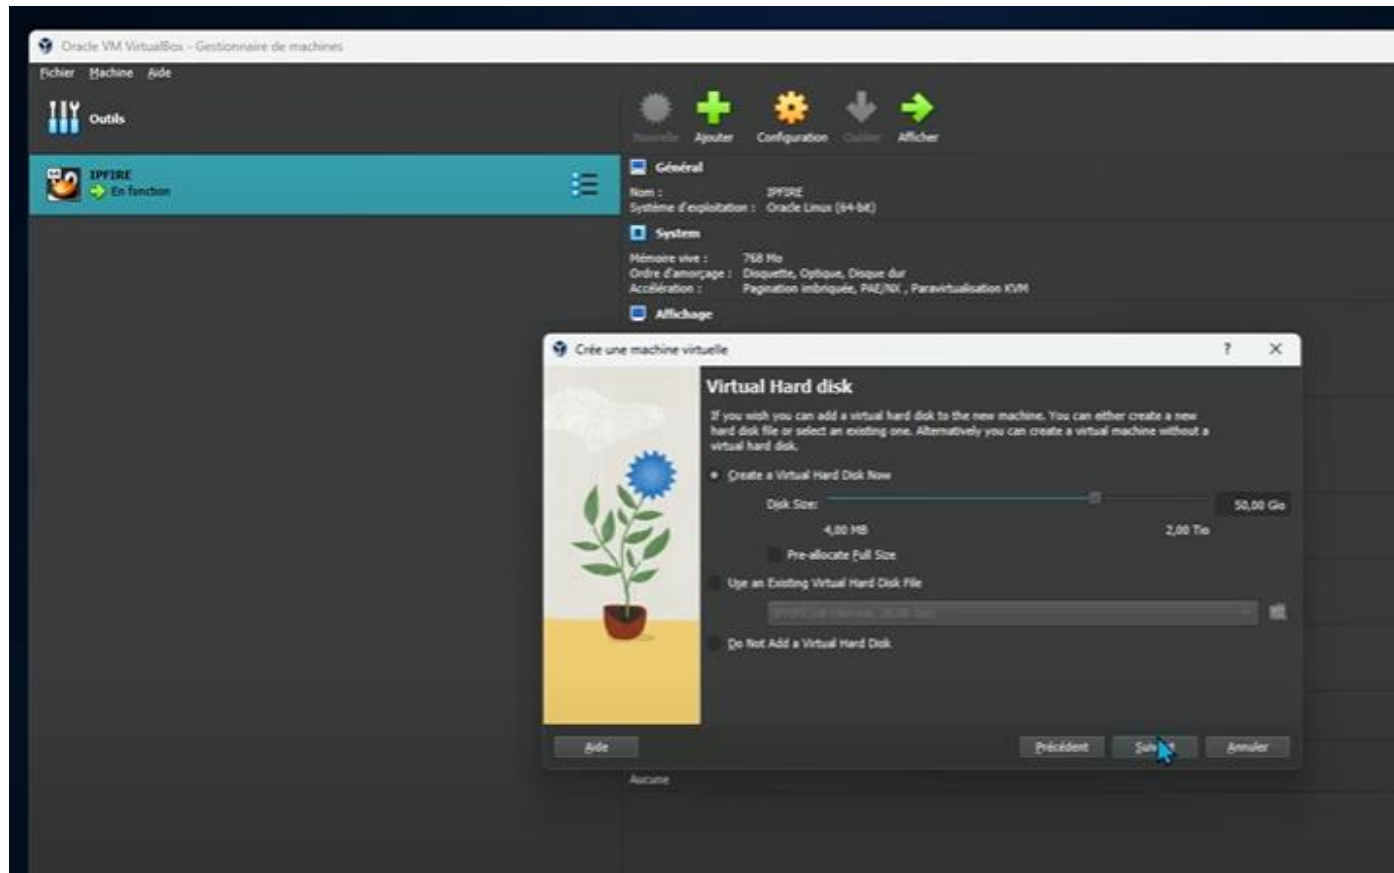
Oracle VM VirtualBox - Gestionnaire de machines

Fichier Machine Aide

Outils

IPFIRE
En fonction

Nouvelle Ajouter Configuration Oublier Afficher

Général
Nom : IPFIRE
Système d'exploitation : Oracle Linux (64-bit)

System
Mémoire vive : 768 Mo
Ordre d'amorçage : Disquette, Optique, Disque dur
Accélération : Pagination imbriquée, PAE/NX , Paravirtualisation KVM

Affichage

Crée une machine virtuelle ? X

Virtual Hard disk

If you wish you can add a virtual hard disk to the new machine. You can either create a new hard disk file or select an existing one. Alternatively you can create a virtual machine without a virtual hard disk.

Create a Virtual Hard Disk Now

Disk Size: 50,00 Gio

4,00 MB 2,00 Tio

Pre-allocate Full Size

Use an Existing Virtual Hard Disk File

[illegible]

Do Not Add a Virtual Hard Disk

Aide Précédent Suivant Annuler

Aucune